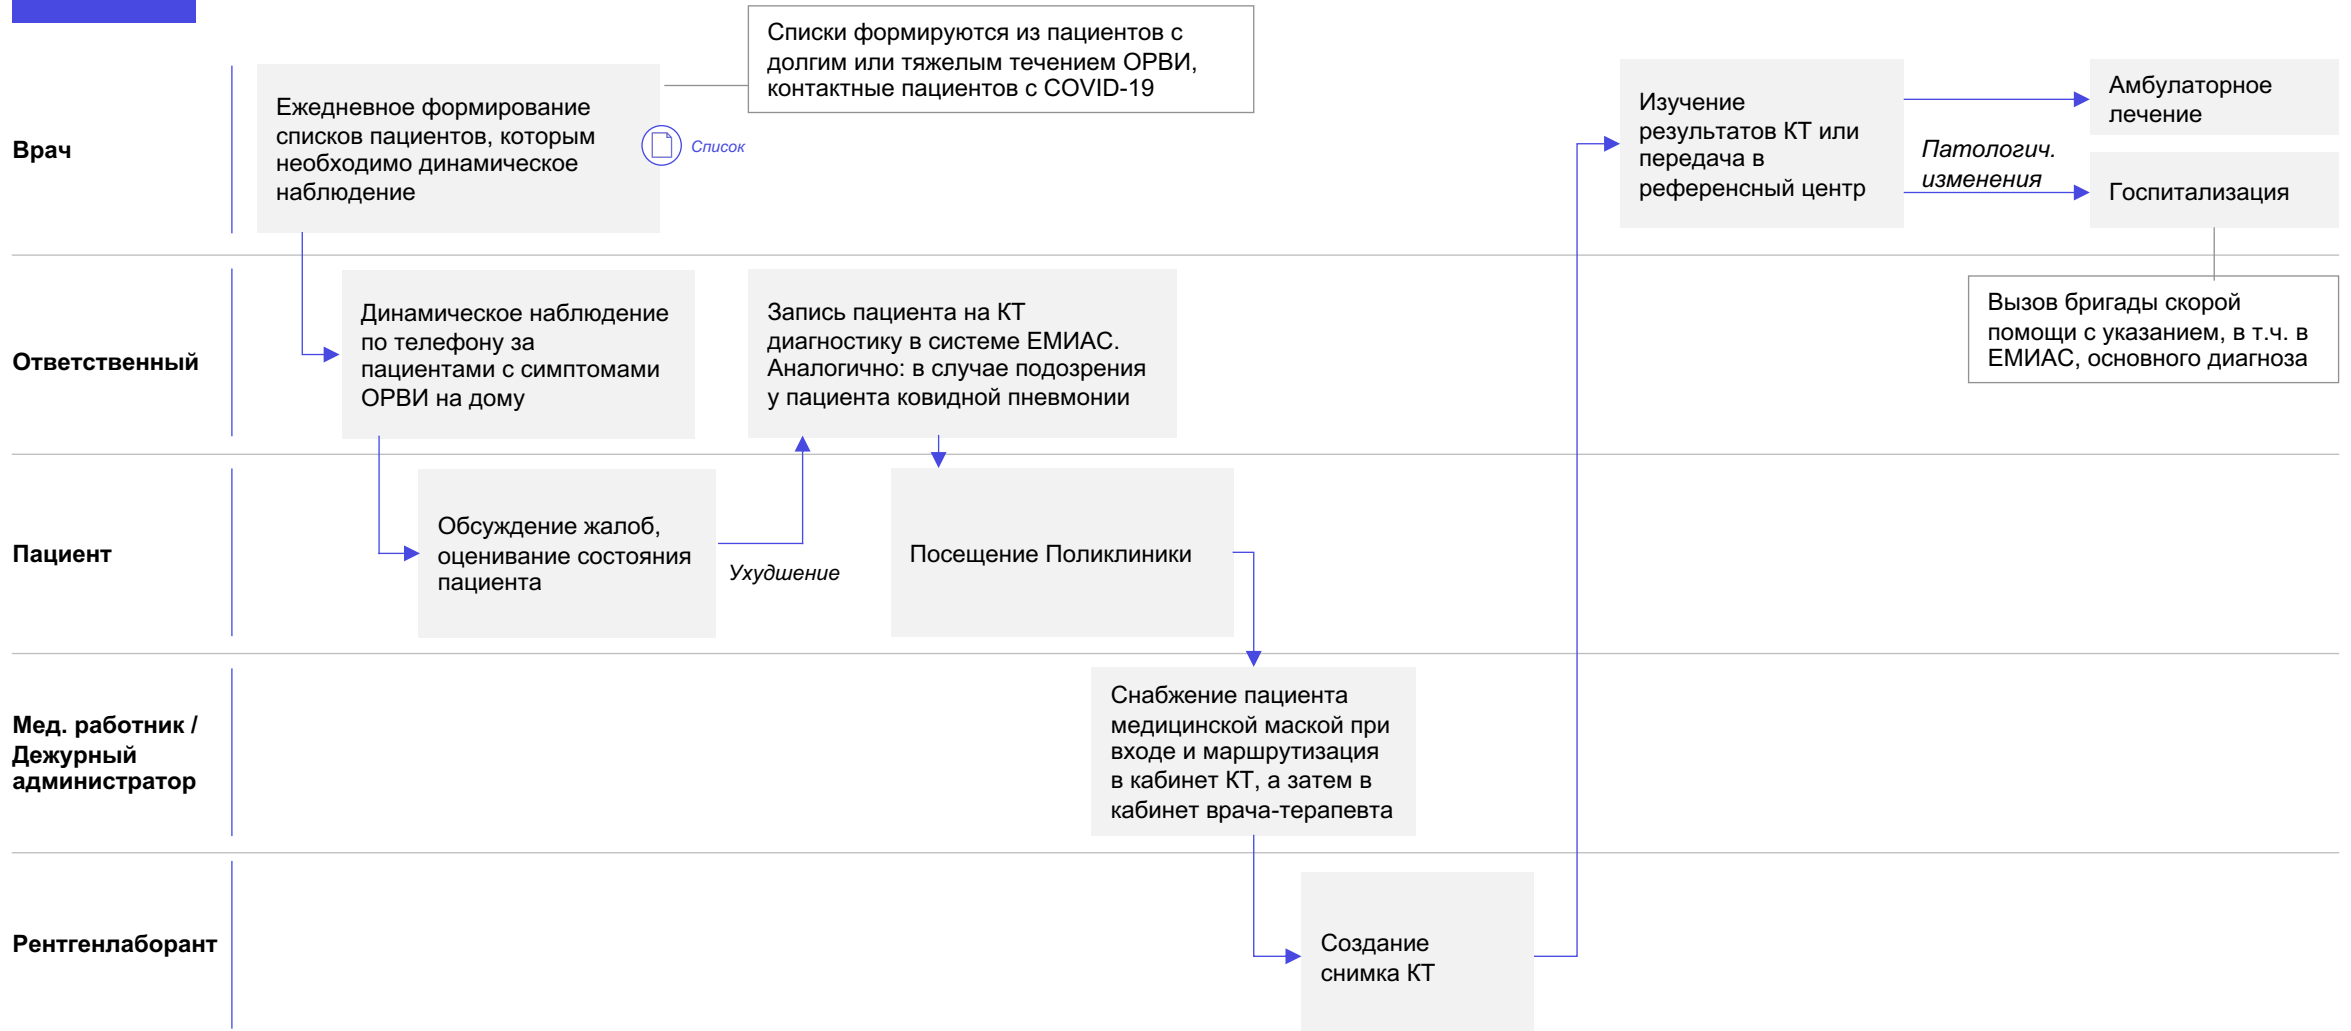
Врач

Ежедневное формирование списков пациентов, которым необходимо динамическое наблюдение

Списки формируются из пациентов с долгим или тяжелым течением ОРВИ, контактные пациентов с COVID-19

Список

Изучение результатов КТ или передача в референсный центр

Амбулаторное лечение

Патологич. изменения

Госпитализация

Ответственный

Динамическое наблюдение по телефону за пациентами с симптомами ОРВИ на дому

Запись пациента на КТ диагностику в системе ЕМИАС. Аналогично: в случае подозрения у пациента ковидной пневмонии

Вызов бригады скорой помощи с указанием, в т.ч. в ЕМИАС, основного диагноза

Пациент

Обсуждение жалоб, оценивание состояния пациента

Ухудшение

Посещение Поликлиники

Мед. работник / Дежурный администратор

Снабжение пациента медицинской маской при входе и маршрутизация в кабинет КТ, а затем в кабинет врача-терапевта

Рентгенлаборант

Создание снимка КТ